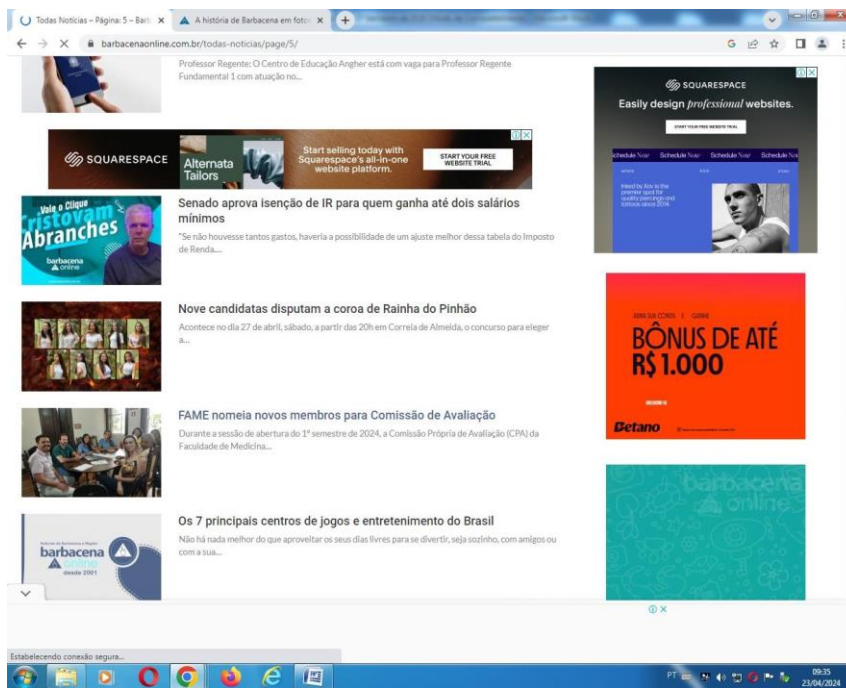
Todas Notícias – Página: 5 – Barb ×
A história de Barbacena em fotos ×
barbacenaonline.com.br/todas-noticias/page/5/

Professor Regente: O Centro de Educação Angher está com vaga para Professor Regente Fundamental 1 com atuação no...

SQUARESPACE
Alternata Tailors
Start selling today with Squarespace's all-in-one website platform.
START YOUR FREE WEBSITE TRIAL

Vale o Clique
Cristovam Abranches
barbacena online

Senado aprova isenção de IR para quem ganha até dois salários mínimos

"Se não houvesse tantos gastos, haveria a possibilidade de um ajuste melhor dessa tabela do Imposto de Renda....

Nove candidatas disputam a coroa de Rainha do Pinhão

Acontece no dia 27 de abril, sábado, a partir das 20h em Correia de Almeida, o concurso para eleger a...

FAME nomeia novos membros para Comissão de Avaliação

Durante a sessão de abertura do 1º semestre de 2024, a Comissão Própria de Avaliação (CPA) da Faculdade de Medicina...

barbacena online
desde 2001

Os 7 principais centros de jogos e entretenimento do Brasil

Não há nada melhor do que aproveitar os seus dias livres para se divertir, seja sozinho, com amigos ou com a sua...

SQUARESPACE
Easily design professional websites.
START YOUR FREE WEBSITE TRIAL
Schedule Now
Schedule Now
Schedule Now
Schedule Now

BÔNUS DE ATÉ R$ 1.000
Betano

barbacena online

Estabelecendo conexão segura...

PT
09:35
23/04/2024